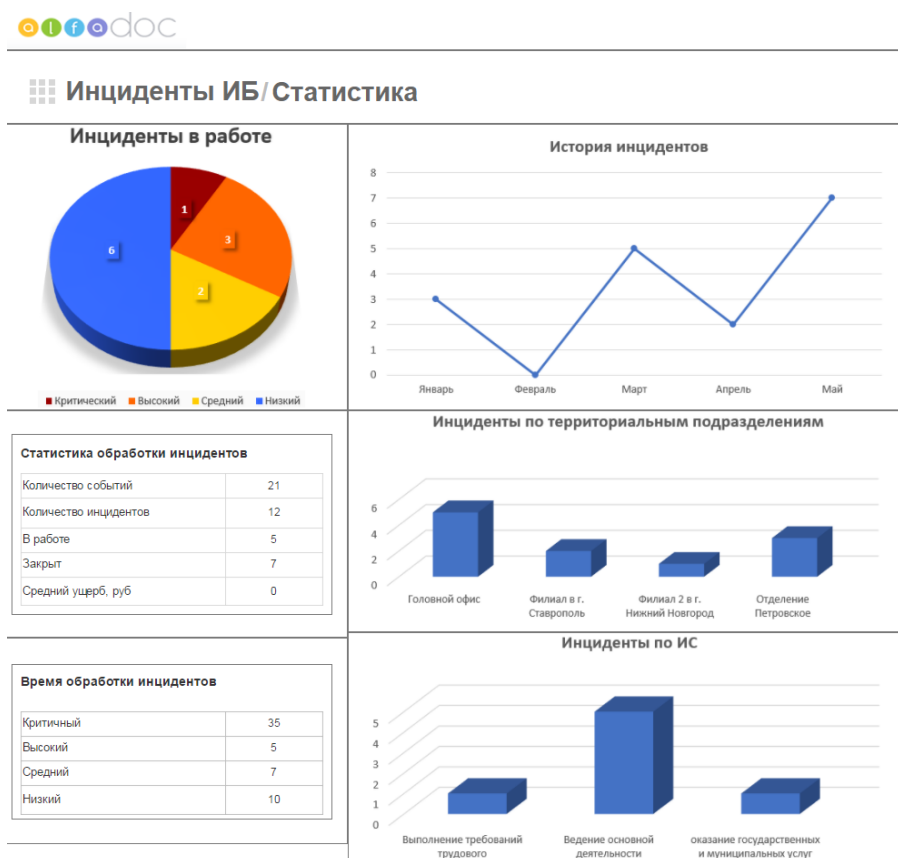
alfadoc

Инциденты ИБ/Статистика

Инциденты в работе

1
3
2
6

Критический Высокий Средний Низкий

История инцидентов

8
7
6
5
4
3
2
1
0

Январь Февраль Март Апрель Май

Статистика обработки инцидентов

| Количество событий | 21 |
|---|---|
| Количество инцидентов | 12 |
| В работе | 5 |
| Закрыт | 7 |
| Средний ущерб, руб | 0 |

Инциденты по территориальным подразделениям

6
4
2
0

Головной офис
Филиал в г. Ставрополь
Филиал 2 в г. Нижний Новгород
Отделение Петровское

Время обработки инцидентов

| Критичный | 35 |
|---|---|
| Высокий | 5 |
| Средний | 7 |
| Низкий | 10 |

Инциденты по ИС

5
4
3
2
1
0

Выполнение требований трудового
Ведение основной деятельности
оказание государственных и муниципальных услуг